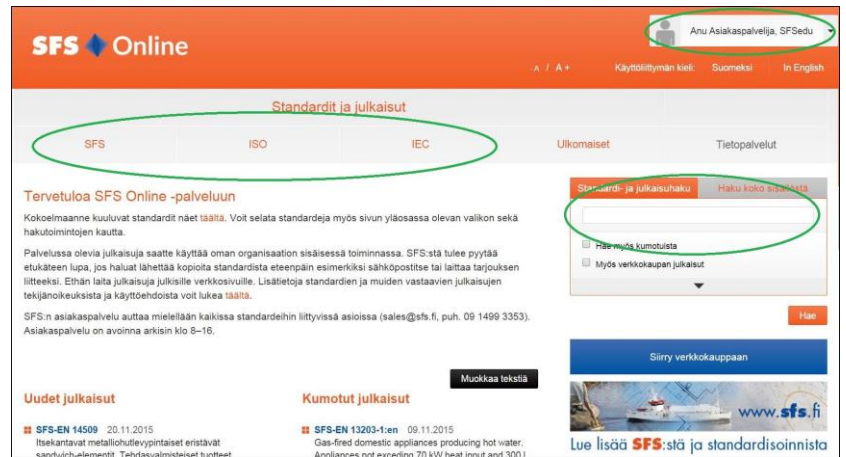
SFS Online

Anu Asiakaspalvelija, SFSedu

A / A+ Käyttöliittymän kieli: Suomeksi In English

Standardit ja julkaisut

SFS ISO IEC Ulkomaiset Tietopalvelut

Tervetuloa SFS Online -palveluun

Kokoelmaanne kuuluvat standardit näet täältä. Voit selata standardeja myös sivun yläosassa olevan valikon sekä hakutoimintojen kautta.

Palvelussa olevia julkaisuja saatte käyttää oman organisaation sisäisessä toiminnassa. SFS:stä tulee pyytää etukäteen lupa, jos haluat lähettää kopioita standardista eteenpäin esimerkiksi sähköpostitse tai laittaa tarjouksen liitteeksi. Ethän laita julkaisuja julkisille verkkosivuille. Lisätietoja standardien ja muiden vastaavien julkaisujen tekijänoikeuksista ja käyttöehdoista voit lukea täältä.

SFS:n asiakaspalvelu auttaa mielellään kaikissa standardeihin liittyvissä asioissa (sales@sfs.fi, puh. 09 1499 3353). Asiakaspalvelu on avoinna arkisin klo 8–16.

Muokkaa tekstiä

Standardi- ja julkaisuhaku Haku koko sivustolta

Hae myös kumotuista

Myös verkkokaupan julkaisut

Hae

Siirry verkkokauppaan

www.sfs.fi

Lue lisää SFS:stä ja standardisoinnista

Uudet julkaisut

SFS-EN 14509 20.11.2015
Itsekantavat metallihohtulevypintaiset eristävät sandwich-elementit. Tehdasvalmisteiset tuotteet.

Kumotut julkaisut

SFS-EN 13203-1:en 09.11.2015
Gas-fired domestic appliances producing hot water. Appliances not exceeding 70 kW heat input and 300 l